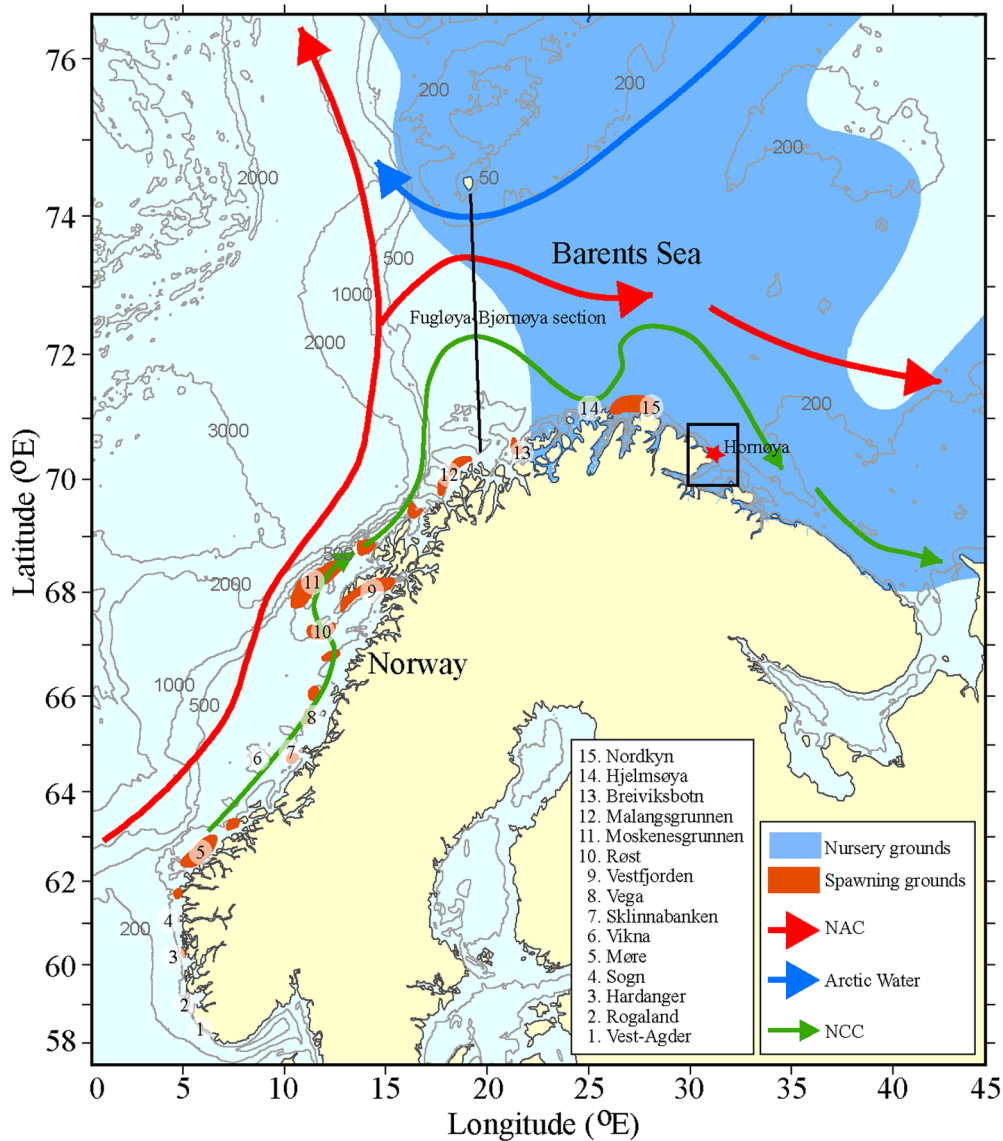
76
74
72
70
68
66
64
62
60
58

Latitude ($^{o}$E)

0 5 10 15 20 25 30 35 40 45

Longitude ($^{o}$E)

200
200
200
200
50
2000
500
1000
2000
3000
2000
1000
500
200
500

Barents Sea

Fugløya-Bjørnøya section

Hornøya

Norway

15
14
13
12
11
10
9
8
7
6
5
4
3
2
1

15. Nordkyn
14. Hjelmsøya
13. Breiviksbotn
12. Malangsgrunnen
11. Moskenesgrunnen
10. Røst
9. Vestfjorden
8. Vega
7. Sklinnabanken
6. Vikna
5. Møre
4. Sogn
3. Hardanger
2. Rogaland
1. Vest-Agder

Nursery grounds
Spawning grounds
NAC
Arctic Water
NCC